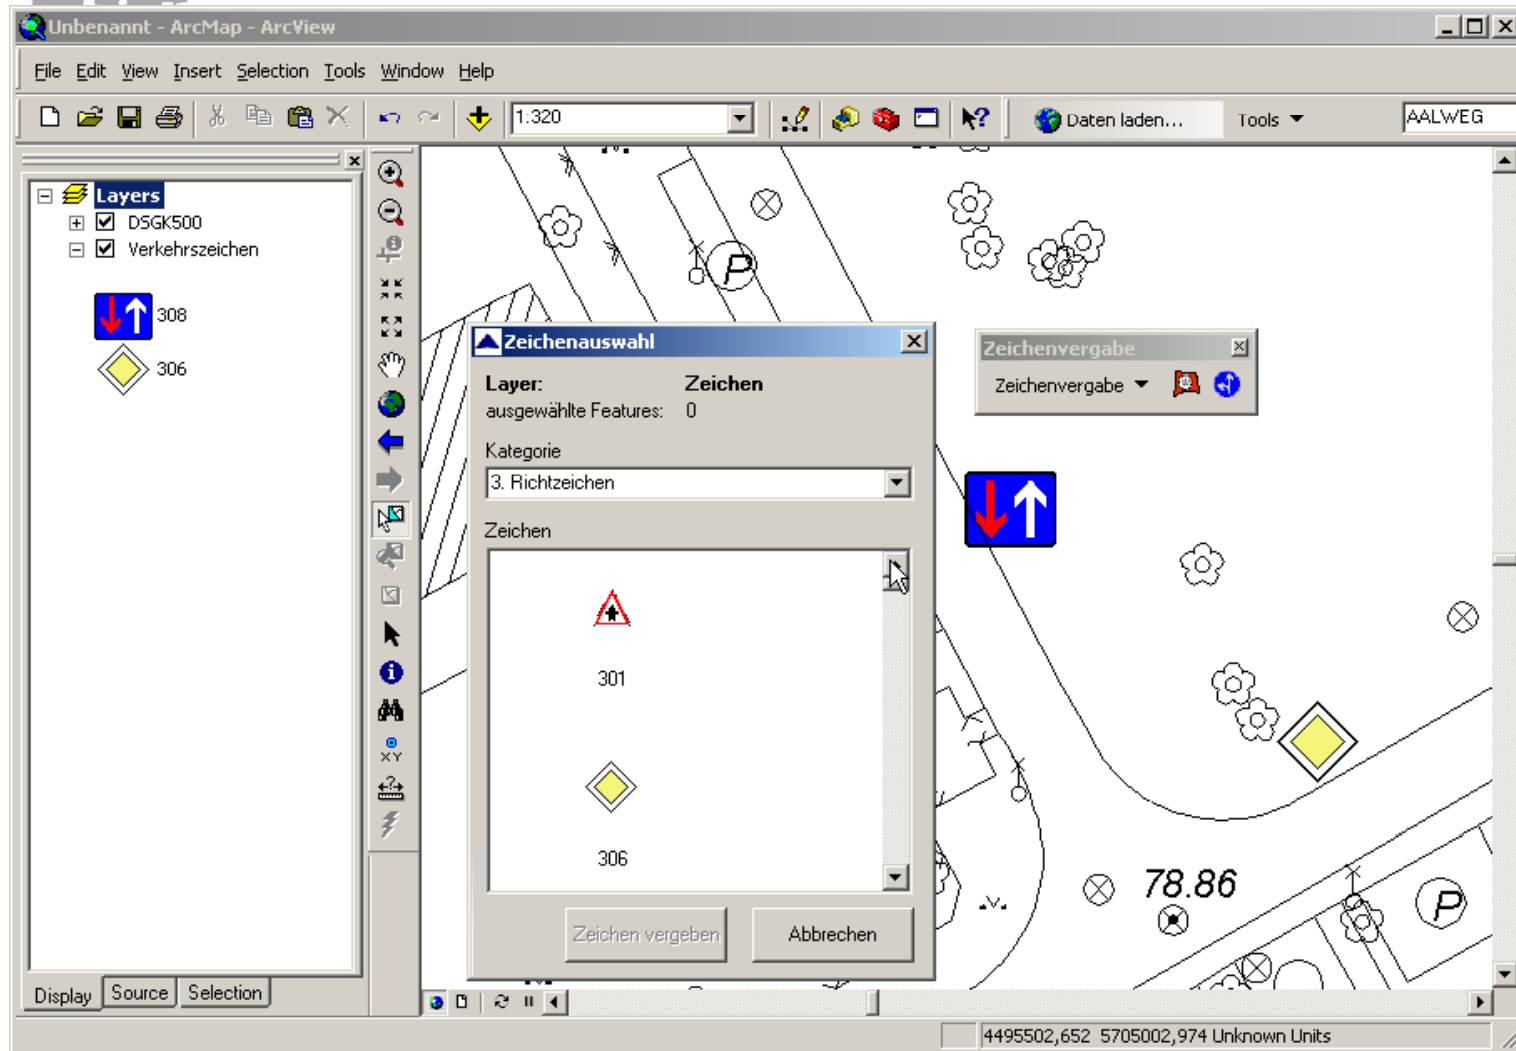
Unbenannt - ArcMap - ArcView

File Edit View Insert Selection Tools Window Help

1:320

Daten laden...

Tools

AALWEG

Layers

DSGK500

Verkehrszeichen

308

306

Zeichenauswahl

Layer: Zeichen

ausgewählte Features: 0

Kategorie

3. Richtzeichen

Zeichen

301

306

Zeichen vergeben

Abbrechen

Zeichenvergabe

Zeichenvergabe

78.86

P

P

Display Source Selection

4495502,652 5705002,974 Unknown Units